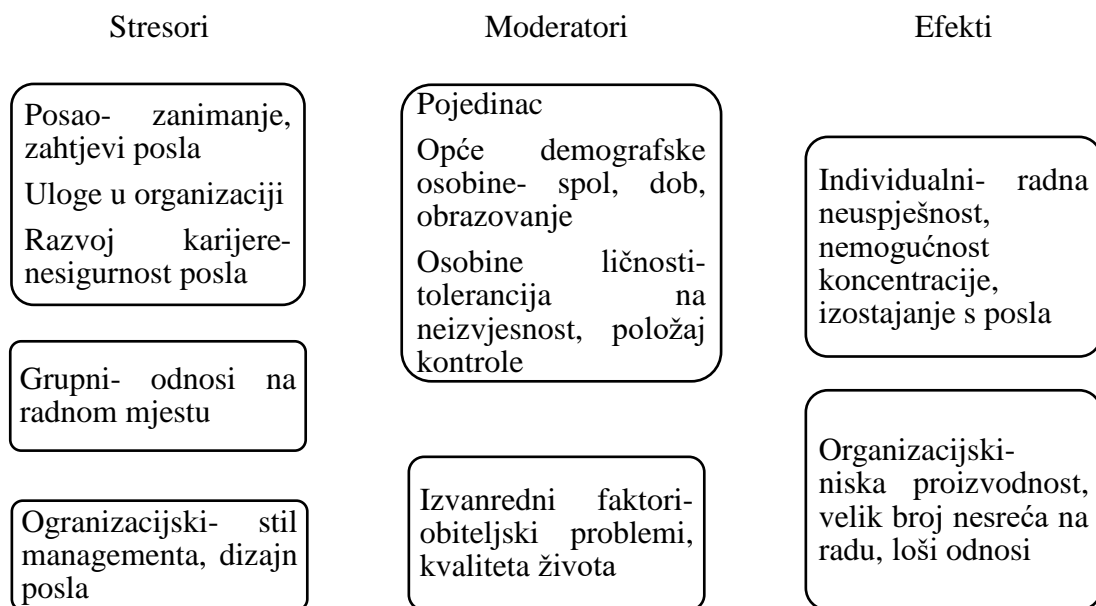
Stresori

Posao- zanimanje, zahtjevi posla

Uloge u organizaciji

Razvoj karijere- nesigurnost posla

Grupni- odnosi na radnom mjestu

Ogranizacijski- stil managementa, dizajn posla

Moderatori

Pojedinac

Opće demografske osobine- spol, dob, obrazovanje

Osobine ličnosti- tolerancija na neizvjesnost, položaj kontrole

Izvanredni faktori- obiteljski problemi, kvaliteta života

Efekti

Individualni- radna neuspješnost, nemogućnost koncentracije, izostajanje s posla

Organizacijski- niska proizvodnost, velik broj nesreća na radu, loši odnosi